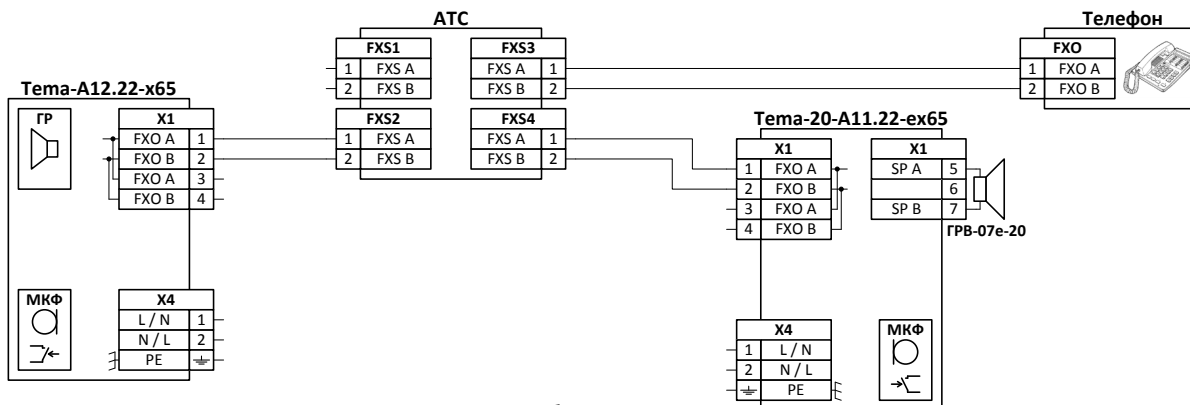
АТС

Телефон

Tema-A12.22-x65

ГР

X1
FXO A 1
FXO B 2
FXO A 3
FXO B 4

FXS1
1 FXS A
2 FXS B

FXS3
FXS A 1
FXS B 2

FXO
1 FXO A
2 FXO B

FXS2
1 FXS A
2 FXS B

FXS4
FXS A 1
FXS B 2

Tema-20-A11.22-ex65

X1
1 FXO A
2 FXO B
3 FXO A
4 FXO B

X1
SP A 5
6
SP B 7

ГРВ-07е-20

МКФ

X4
L / N 1
N / L 2
PE

X4
1 L / N
2 N / L
PE

МКФ